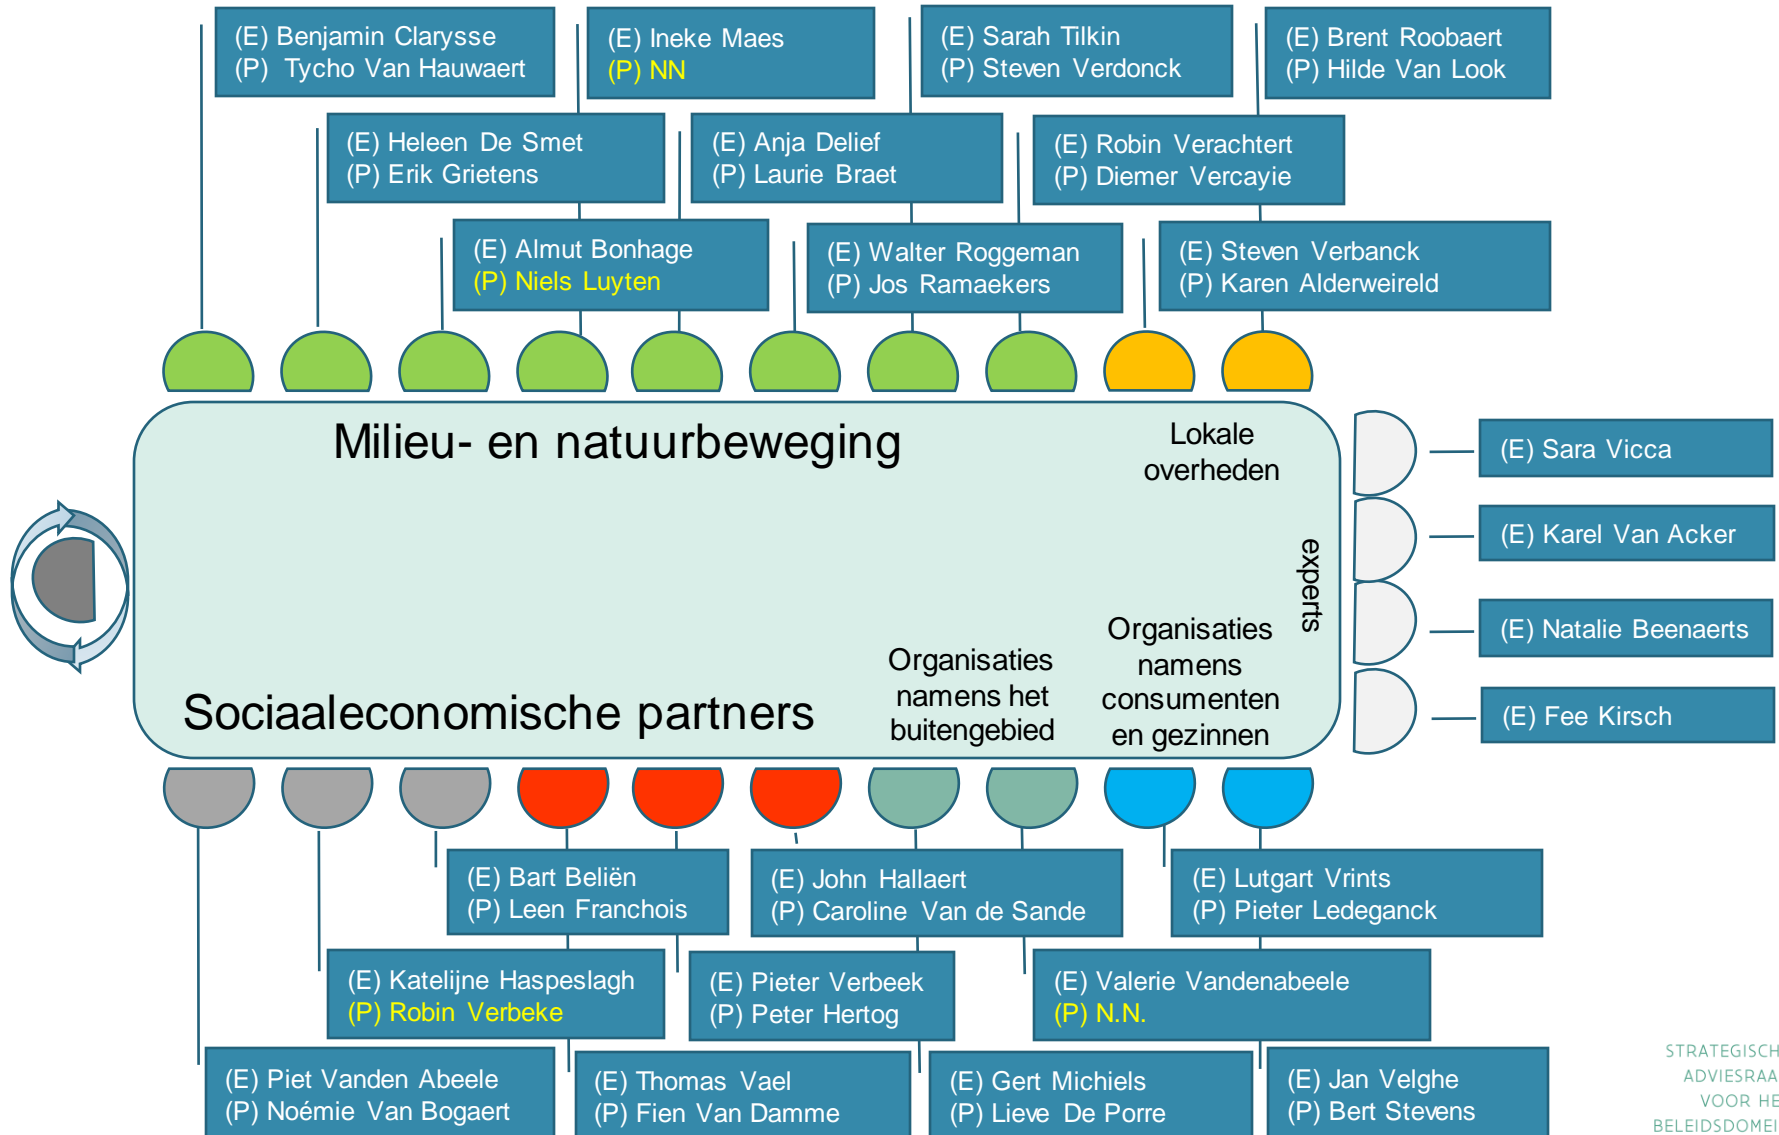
(E) Benjamin Clarysse
(P) Tycho Van Hauwaert

(E) Ineke Maes
(P) NN

(E) Sarah Tilkin
(P) Steven Verdonck

(E) Brent Roobaert
(P) Hilde Van Look

(E) Heleen De Smet
(P) Erik Grietens

(E) Anja Delief
(P) Laurie Braet

(E) Robin Verachtert
(P) Diemer Vercayie

(E) Almut Bonhage
(P) Niels Luyten

(E) Walter Roggeman
(P) Jos Ramaekers

(E) Steven Verbanck
(P) Karen Alderweireld

Milieu- en natuurbeweging

Lokale overheden

experts

(E) Sara Vicca

(E) Karel Van Acker

(E) Natalie Beenaerts

(E) Fee Kirsch

Organisaties namens het buitengebied

Organisaties namens consumenten en gezinnen

Sociaaleconomische partners

(E) Bart Beliën
(P) Leen Franchois

(E) John Hallaert
(P) Caroline Van de Sande

(E) Lutgart Vrints
(P) Pieter Ledeganck

(E) Katelijne Haspeslagh
(P) Robin Verbeke

(E) Pieter Verbeek
(P) Peter Hertog

(E) Valerie Vandenabeele
(P) N.N.

(E) Piet Vanden Abeele
(P) Noémie Van Bogaert

(E) Thomas Vael
(P) Fien Van Damme

(E) Gert Michiels
(P) Lieve De Porre

(E) Jan Velghe
(P) Bert Stevens

STRATEGISCH ADVIESRAA VOOR HE BELEIDSDOMEI